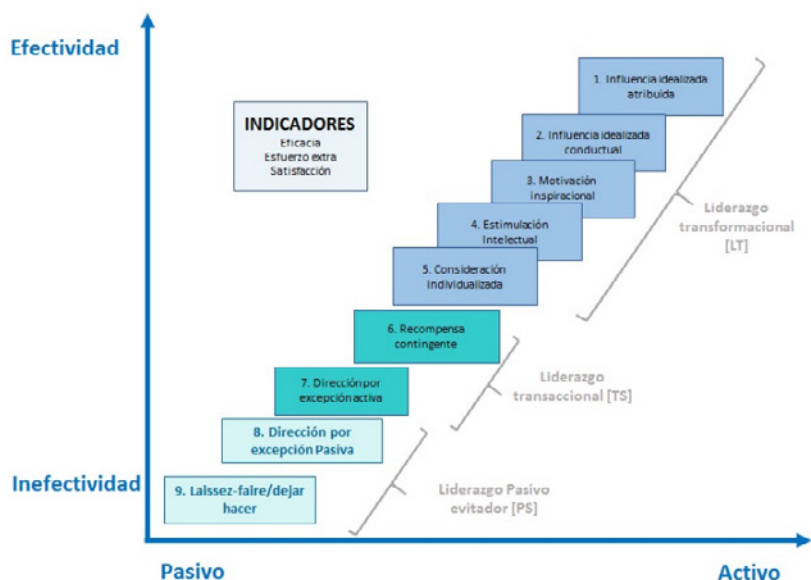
Efectividad

INDICADORES
Eficacia
Esfuerzo extra
Satisfacción

1. Influencia idealizada atribuida

2. Influencia idealizada conductual

3. Motivación inspiracional

4. Estimulación Intelectual

5. Consideración Individualizada

Liderazgo transformacional [LT]

6. Recompensa contingente

7. Dirección por excepción activa

Liderazgo transaccional [TS]

8. Dirección por excepción Pasiva

Inefectividad

9. Laissez-faire/dejar hacer

Liderazgo Pasivo evitador [PS]

Pasivo

Activo